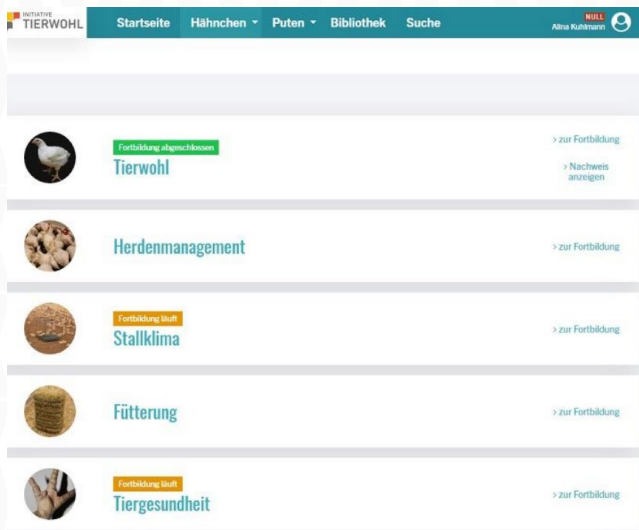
INITIATIVE TIERWOHL

Startseite Hähnchen Puten Bibliothek Suche

NULL
Alina Kuhlmann

Fortbildung abgeschlossen
Tierwohl
> zur Fortbildung
> Nachweis anzeigen

Herdenmanagement
> zur Fortbildung

Fortbildung läuft
Stallklima
> zur Fortbildung

Fütterung
> zur Fortbildung

Fortbildung läuft
Tiergesundheit
> zur Fortbildung